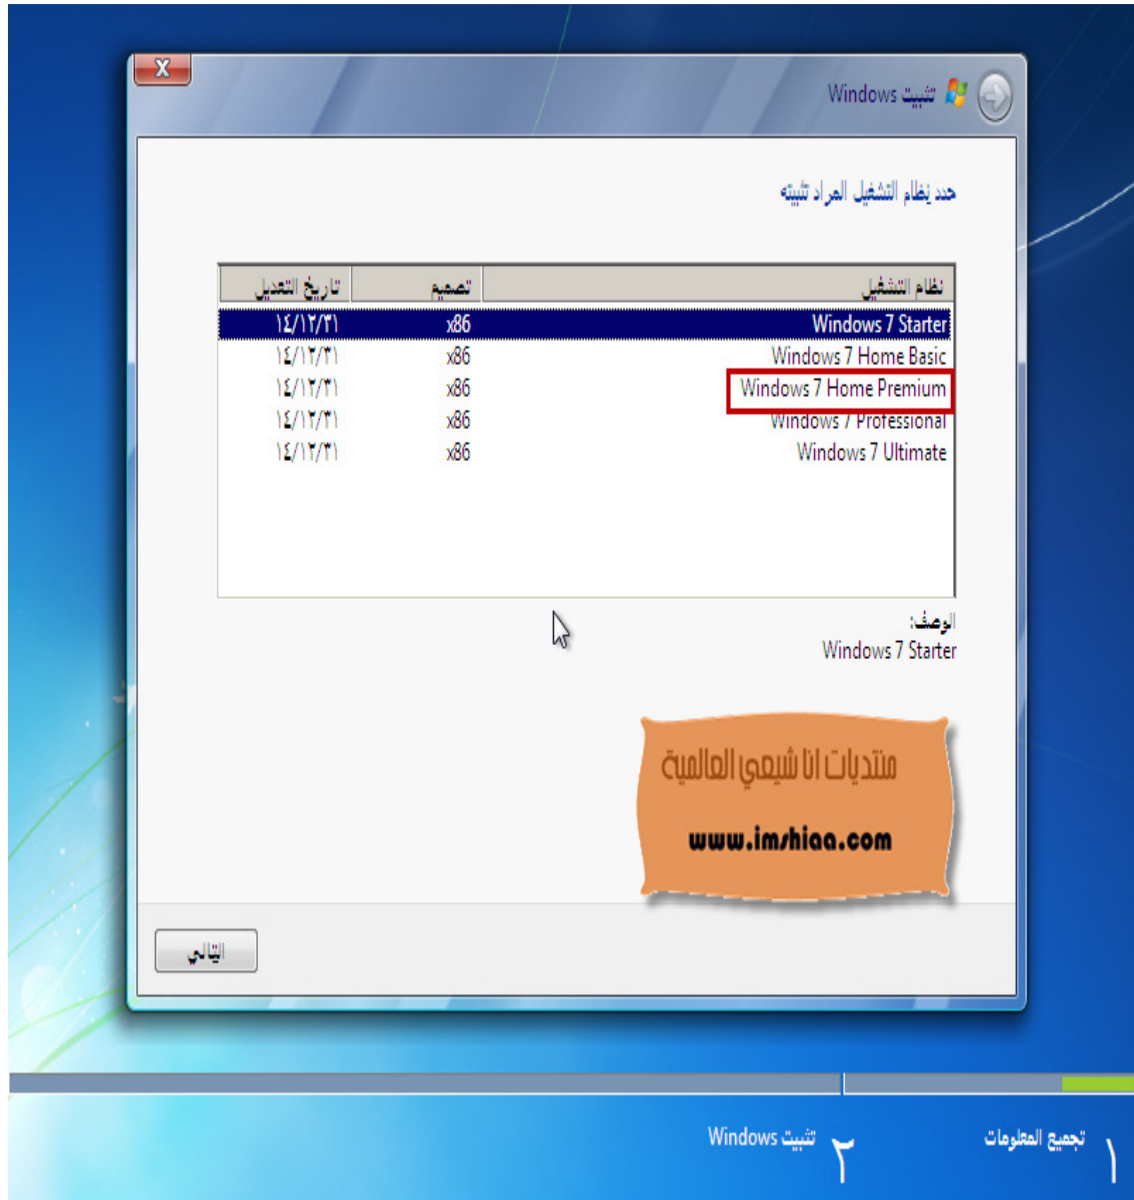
X

تثبيت Windows

حدد نظام التشغيل المراد تثبيته

| نظام التشغيل | تصميم | تاريخ التعديل |
|---|---|---|
| Windows 7 Starter | x86 | ١٤/١٢/٣١ |
| Windows 7 Home Basic | x86 | ١٤/١٢/٣١ |
| Windows 7 Home Premium | x86 | ١٤/١٢/٣١ |
| Windows 7 Professional | x86 | ١٤/١٢/٣١ |
| Windows 7 Ultimate | x86 | ١٤/١٢/٣١ |

الوصف:
Windows 7 Starter

منتديات انا شيعي العالمية
www.imshiaa.com

التالي

١ تجميع المعلومات

٢ تثبيت Windows